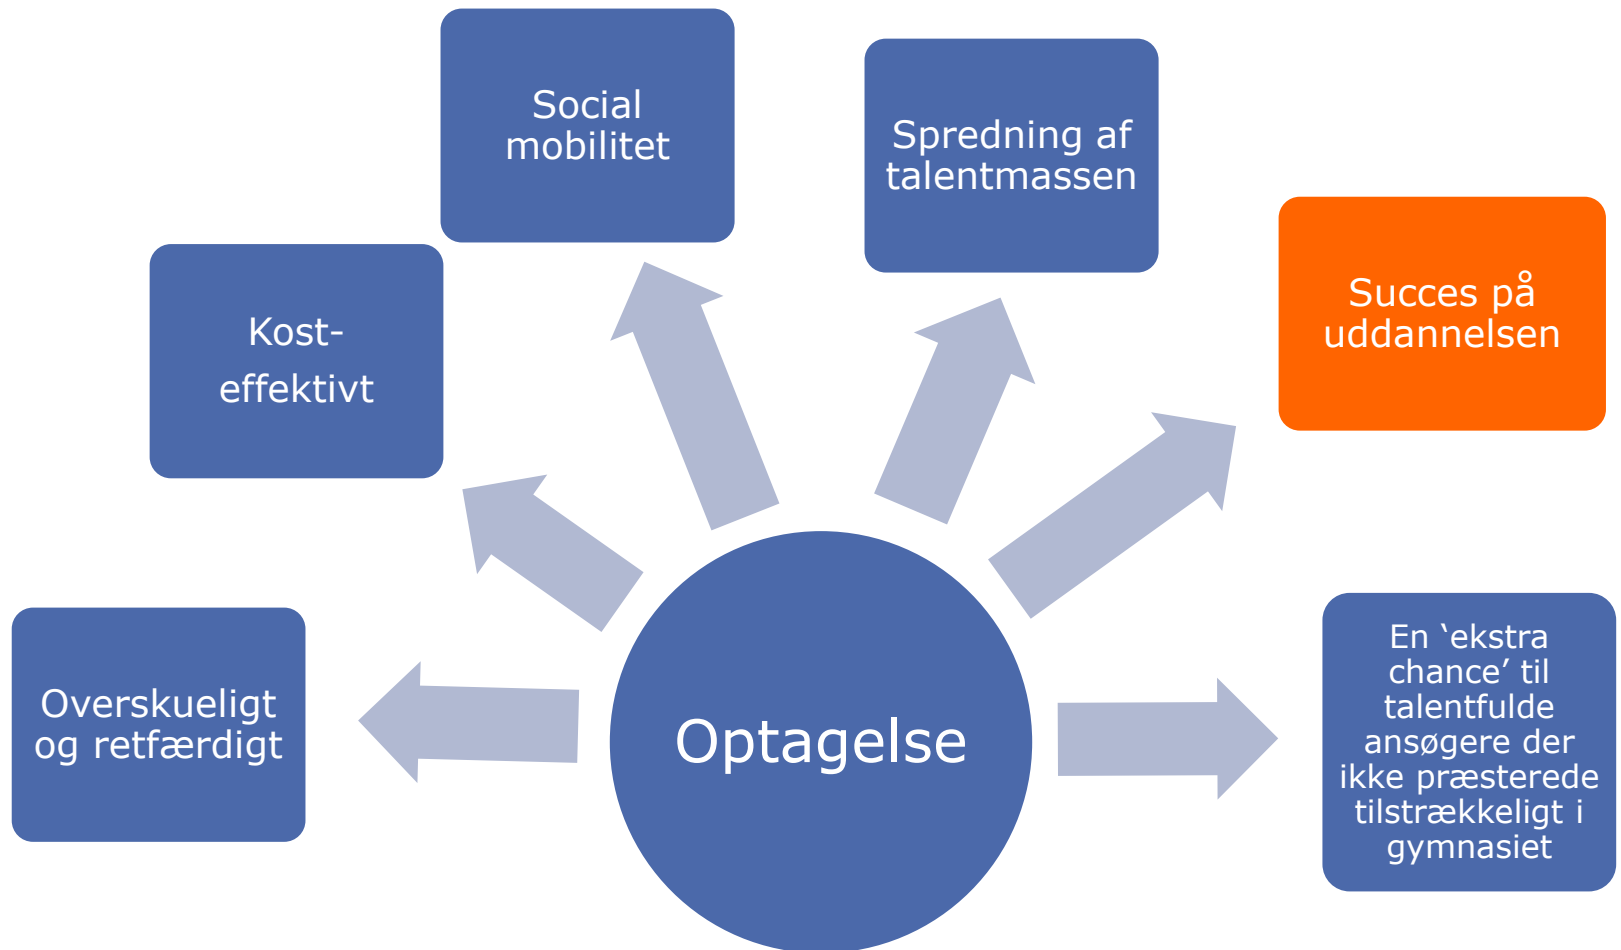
Social mobilitet

Spredning af talentmassen

Kost-
effektivt

Succes på uddannelsen

Overskueligt og retfærdigt

Optagelse

En ‘ekstra chance’ til talentfulde ansøgere der ikke præsterede tilstrækkeligt i gymnasiet